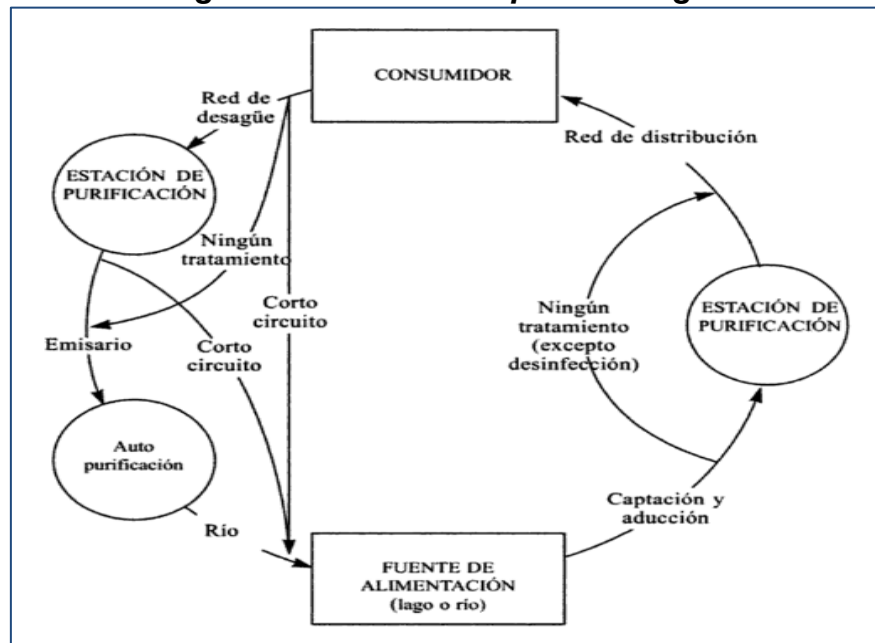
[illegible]

CONSUMIDOR

Red de desagüe

Red de distribución

ESTACIÓN DE PURIFICACIÓN

Ningún tratamiento

Corto circuito

Emisario

Corto circuito

Ningún tratamiento (excepto desinfección)

ESTACIÓN DE PURIFICACIÓN

Auto purificación

Río

Captación y aducción

FUENTE DE ALIMENTACIÓN (lago o río)